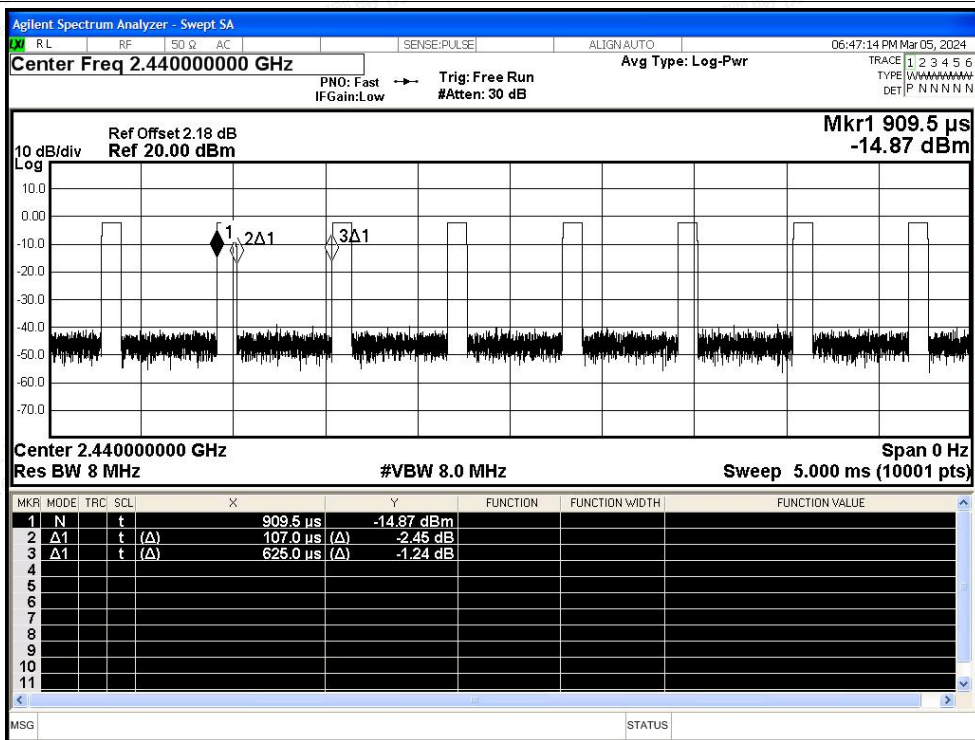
Agilent Spectrum Analyzer - Swept SA

RL RF 50 Ω AC SENSE:PULSE ALIGN AUTO 06:47:14 PM Mar 05, 2024

Center Freq 2.440000000 GHz

PNO: Fast IFGain:Low

Trig: Free Run #Atten: 30 dB

Avg Type: Log-Pwr

TRACE 1 2 3 4 5 6 TYPE WWWWWW DET P N N N N N

Ref Offset 2.18 dB
10 dB/div Ref 20.00 dBm
Log

Mkr1 909.5 μs -14.87 dBm

10.0
0.00
-10.0
-20.0
-30.0
-40.0
-50.0
-60.0
-70.0

1 2Δ1 3Δ1

Center 2.440000000 GHz
Res BW 8 MHz
#VBW 8.0 MHz
Span 0 Hz
Sweep 5.000 ms (10001 pts)

| MKR | MODE | TRC | SCL | X | Y | FUNCTION | FUNCTION WIDTH | FUNCTION VALUE |
|---|---|---|---|---|---|---|---|---|
| 1 | N | | t | 909.5 μs | -14.87 dBm | | | |
| 2 | Δ1 | | t | (Δ) 107.0 μs | (Δ) -2.45 dB | | | |
| 3 | Δ1 | | t | (Δ) 625.0 μs | (Δ) -1.24 dB | | | |
| 4 | | | | | | | | |
| 5 | | | | | | | | |
| 6 | | | | | | | | |
| 7 | | | | | | | | |
| 8 | | | | | | | | |
| 9 | | | | | | | | |
| 10 | | | | | | | | |
| 11 | | | | | | | | |

MSG STATUS